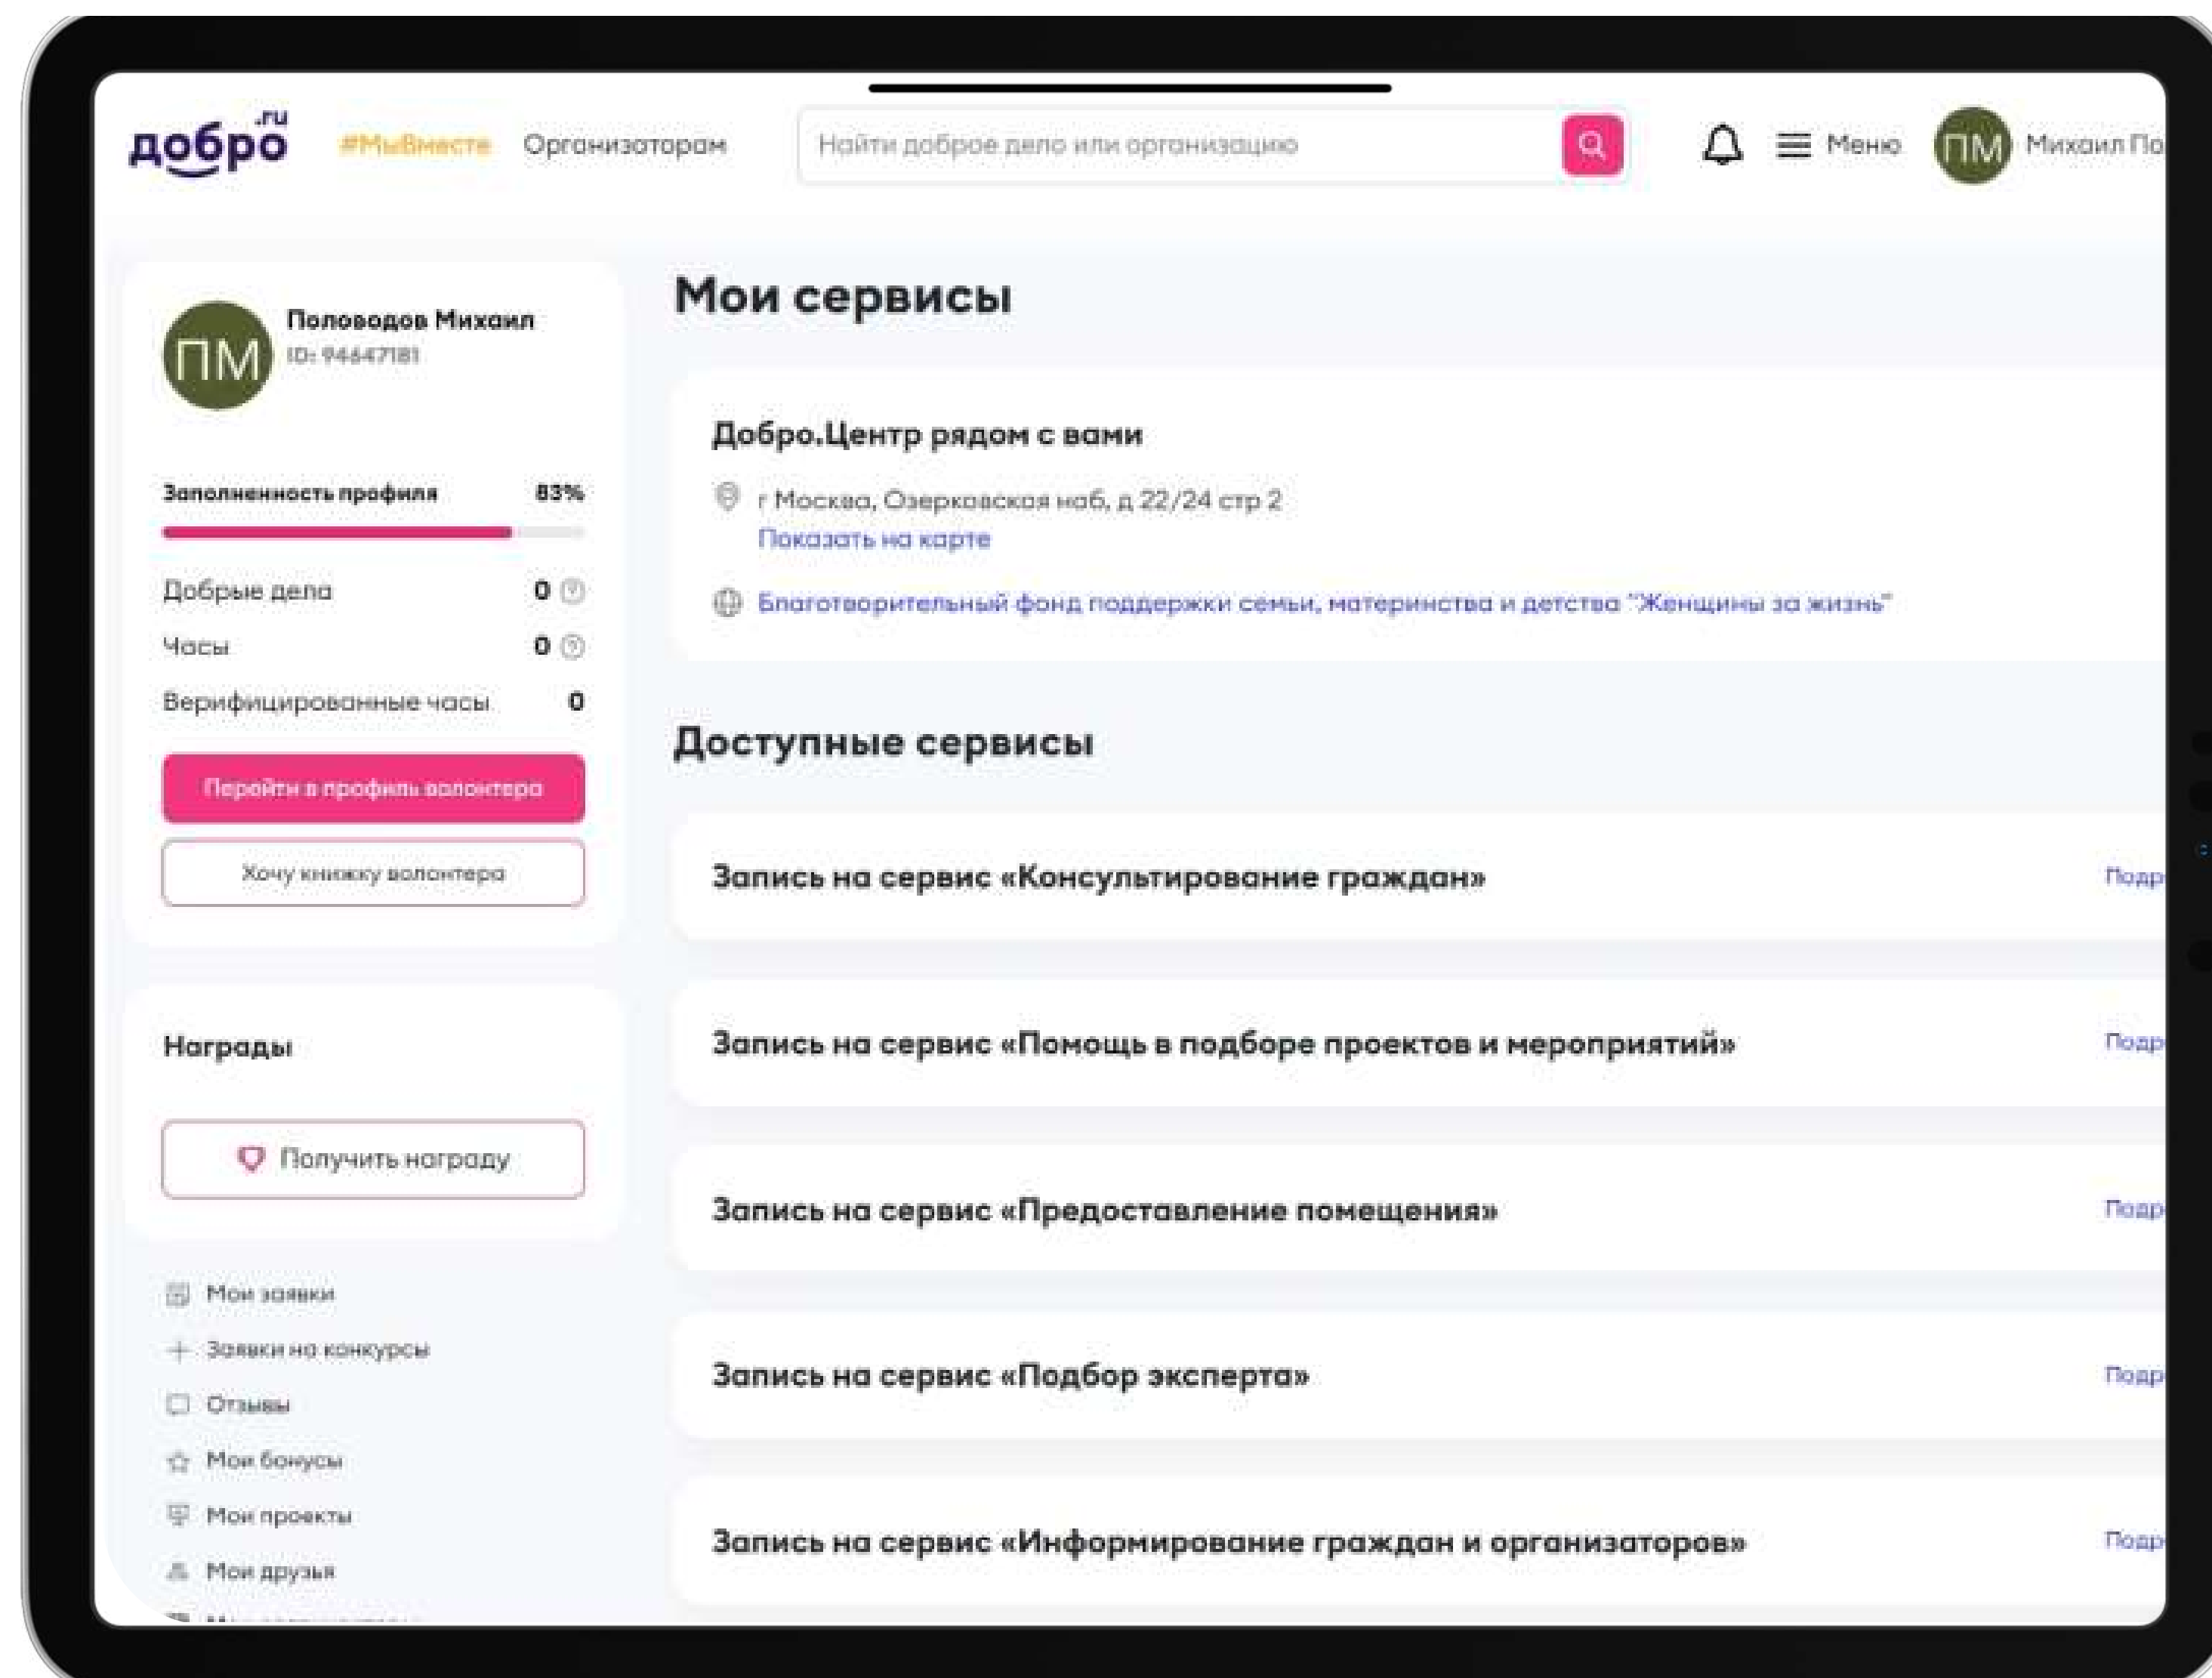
добро.ru #МыВместе Организаторам Найти доброе дело или организацию Меню ПМ Михаил По

ПМ Половодов Михаил
ID: 94647181

Заполненность профиля 83%

Добрые дела 0
Часы 0
Верифицированные часы 0

Перейти в профиль волонтера
Хочу книжку волонтера

Награды

Получить награду

Мои заявки
Заявки на конкурсы
Отзывы
Мои бонусы
Мои проекты
Мои друзья

Мои сервисы

Добро.Центр рядом с вами
г Москва, Озерковская наб, д 22/24 стр 2
Показать на карте
Благотворительный фонд поддержки семьи, материнства и детства "Женщины за жизнь"

Доступные сервисы

Запись на сервис «Консультирование граждан» Подр
Запись на сервис «Помощь в подборе проектов и мероприятий» Подр
Запись на сервис «Предоставление помещения» Подр
Запись на сервис «Подбор эксперта» Подр
Запись на сервис «Информирование граждан и организаторов» Подр